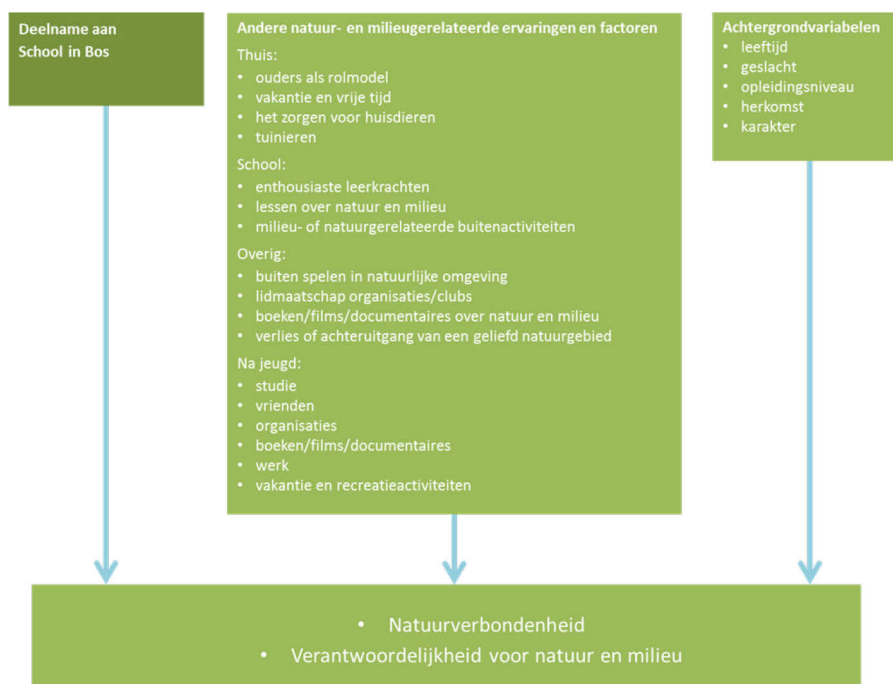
Deelname aan School in Bos

Andere natuur- en milieugerelateerde ervaringen en factoren

Thuis:
- ouders als rolmodel
- vakantie en vrije tijd
- het zorgen voor huisdieren
- tuinieren

School:
- enthousiaste leerkrachten
- lessen over natuur en milieu
- milieu- of natuurgerelateerde buitenactiviteiten

Overig:
- buiten spelen in natuurlijke omgeving
- lidmaatschap organisaties/clubs
- boeken/films/documentaires over natuur en milieu
- verlies of achteruitgang van een geliefd natuurgebied

Na jeugd:
- studie
- vrienden
- organisaties
- boeken/films/documentaires
- werk
- vakantie en recreatieactiviteiten

Achtergrondvariabelen
- leeftijd
- geslacht
- opleidingsniveau
- herkomst
- karakter

- Natuurverbondenheid
- Verantwoordelijkheid voor natuur en milieu